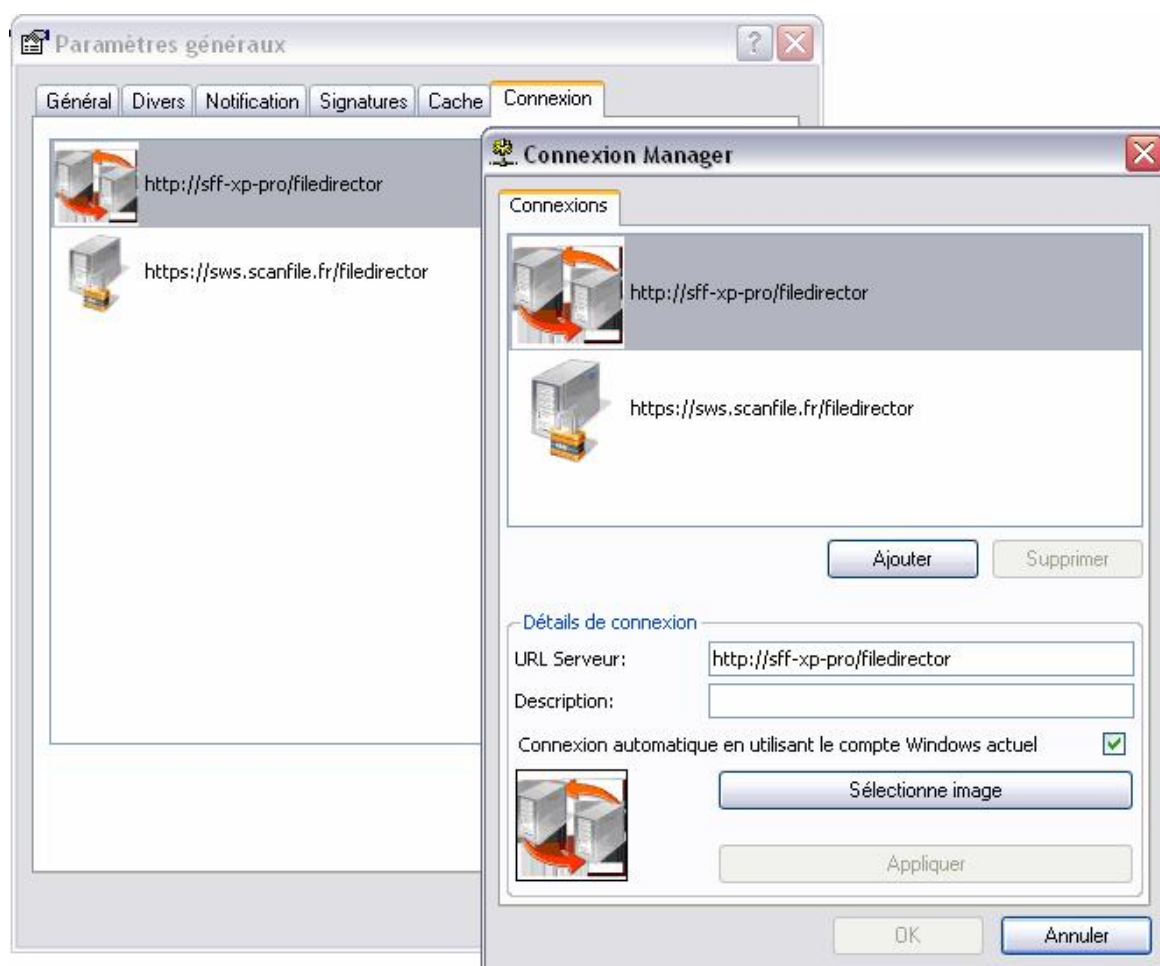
Paramètres généraux

Général | Divers | Notification | Signatures | Cache | Connexion

http://sff-xp-pro/filedirector

https://sws.scanfile.fr/filedirector

Connexion Manager

Connexions

http://sff-xp-pro/filedirector

https://sws.scanfile.fr/filedirector

Ajouter

Supprimer

Détails de connexion

URL Serveur: http://sff-xp-pro/filedirector

Description:

Connexion automatique en utilisant le compte Windows actuel

Sélectionne image

Appliquer

OK

Annuler